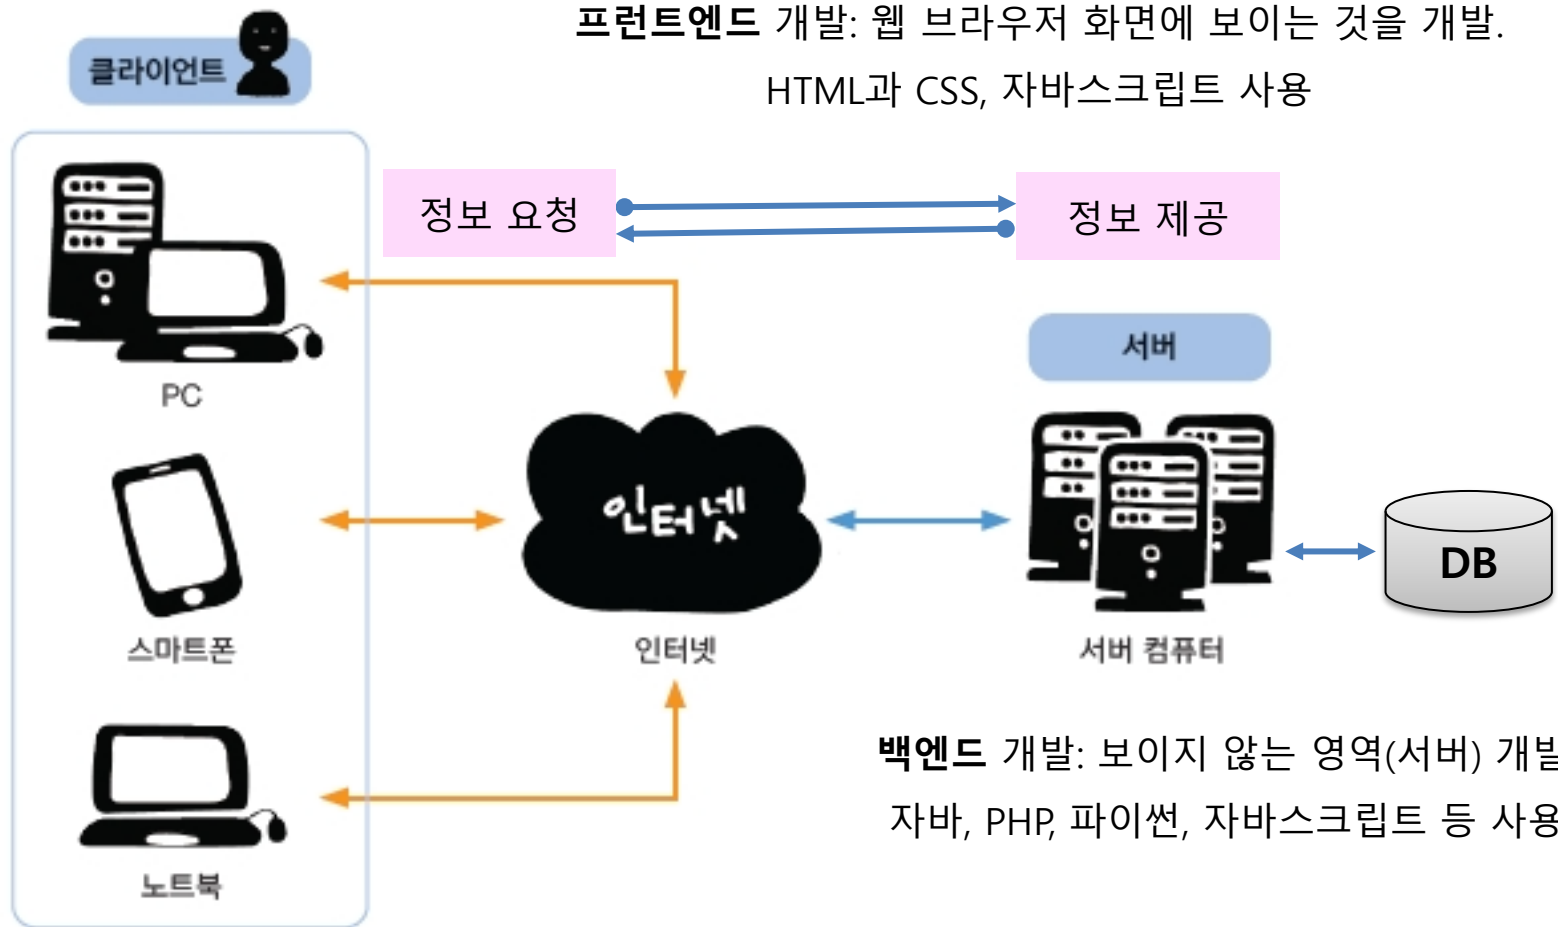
**프런트엔드** 개발: 웹 브라우저 화면에 보이는 것을 개발.
HTML과 CSS, 자바스크립트 사용

클라이언트

정보 요청

정보 제공

PC

서버

인터넷

스마트폰

인터넷

서버 컴퓨터

DB

**백엔드** 개발: 보이지 않는 영역(서버) 개발
자바, PHP, 파이썬, 자바스크립트 등 사용

노트북